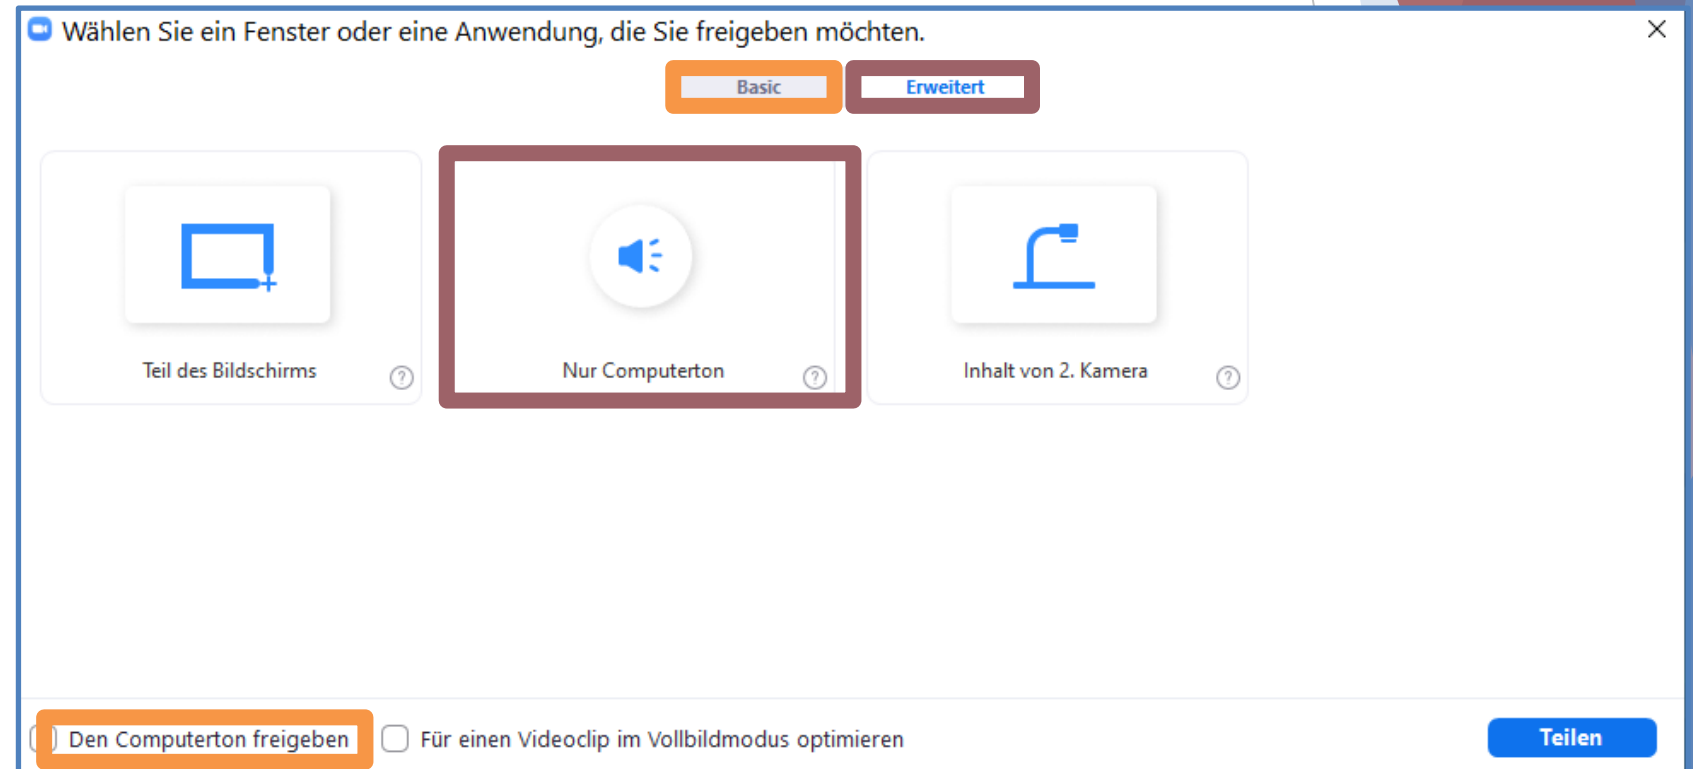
Wählen Sie ein Fenster oder eine Anwendung, die Sie freigeben möchten.

Basic
Erweitert

Teil des Bildschirms

Nur Computerton

Inhalt von 2. Kamera

Den Computerton freigeben
Für einen Videoclip im Vollbildmodus optimieren

Teilen